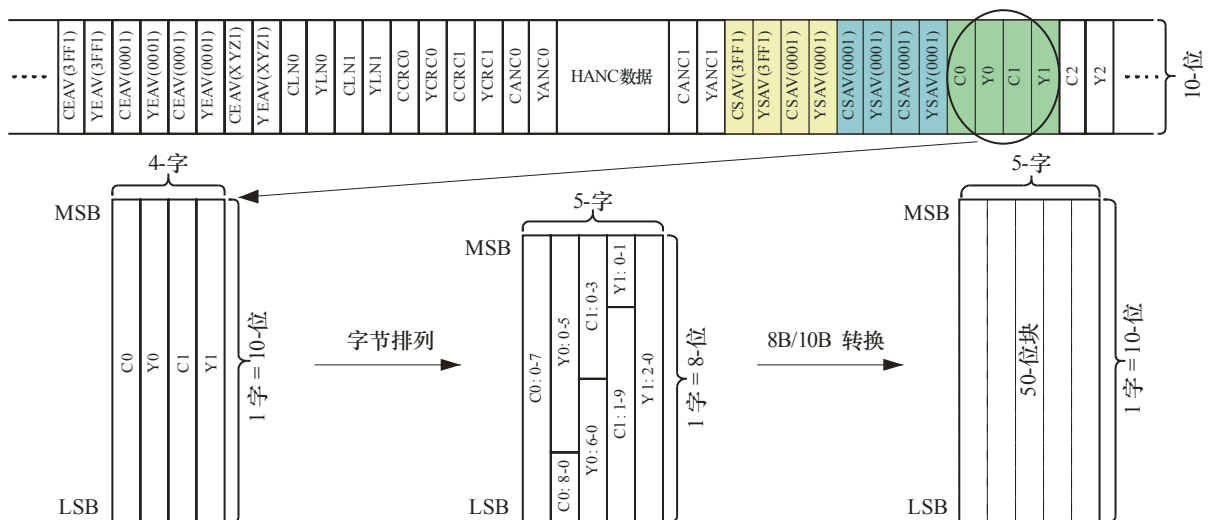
....
CEAV(3FF1)
YEAV(3FF1)
CEAV(0001)
YEAV(0001)
CEAV(0001)
YEAV(0001)
CEAV(XYZ1)
YEAV(XYZ1)
CLN0
YLN0
CLN1
YLN1
CCRC0
YCRC0
CCRC1
YCRC1
CANC0
YANC0
HANC数据
CANC1
YANC1
CSAV(3FF1)
YSAV(3FF1)
CSAV(0001)
YSAV(0001)
CSAV(0001)
YSAV(0001)
CSAV(0001)
YSAV(0001)
C0
Y0
C1
Y1
C2
Y2
....
10-位

4-字
MSB
C0
Y0
C1
Y1
LSB
1 字 = 10-位

字节排列

5-字
MSB
C0: 0-7
C0: 8-0
Y0: 0-5
Y0: 6-0
C1: 0-3
C1: 1-9
Y1: 0-1
Y 1: 2-0
LSB
1 字 = 8-位

8B/10B 转换

5-字
MSB
50-位块
LSB
1 字 = 10-位